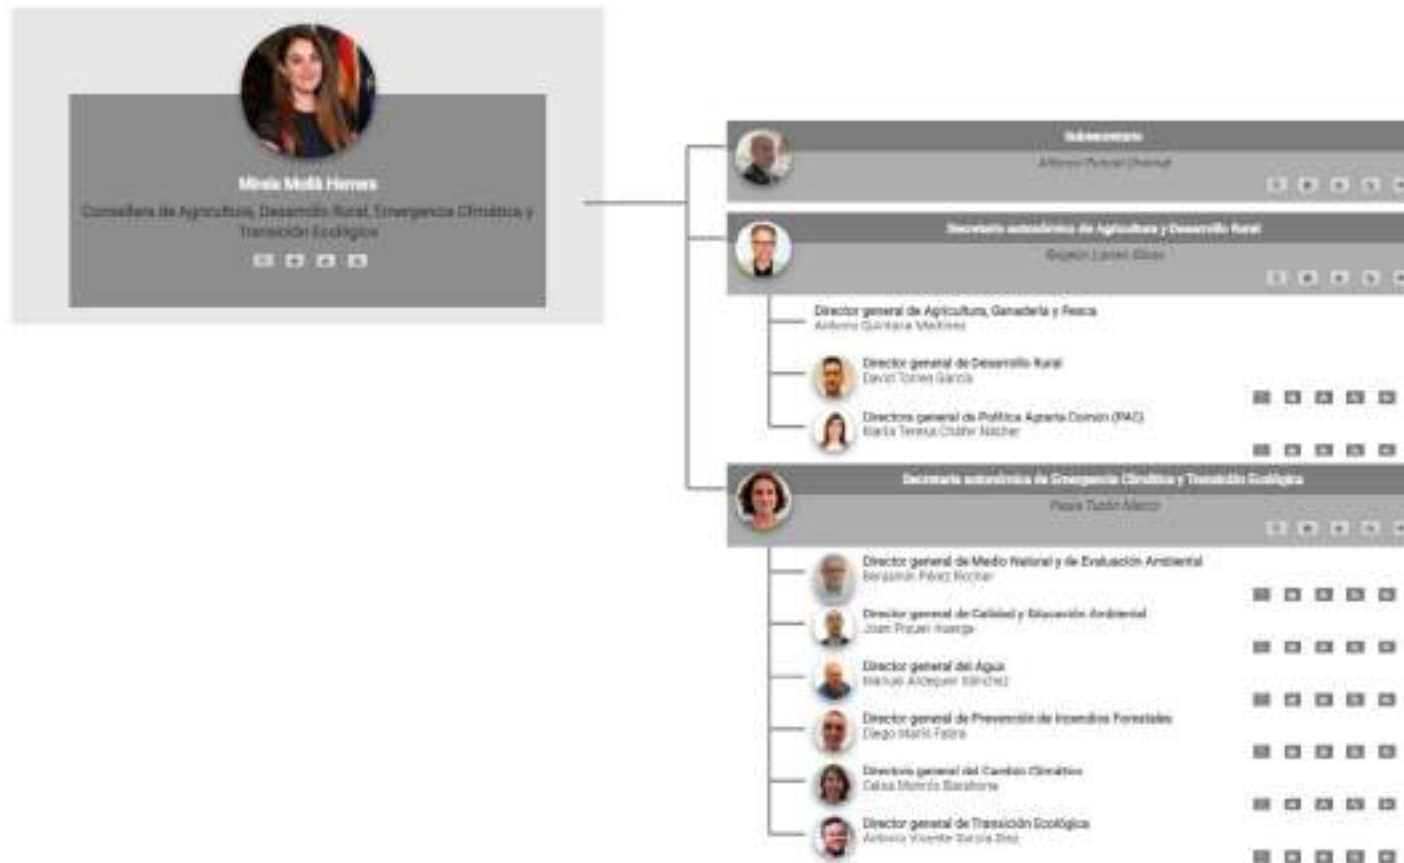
Mireia Mollà Herrera
Consellera de Agricultura, Desarrollo Rural, Emergencia Climática y Transición Ecológica

Subsecretario
Antonio Puchol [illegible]

Secretario autonómico de Agricultura y Desarrollo Rural
Rogelio Llanes Ribas

Director general de Agricultura, Ganadería y Pesca
Antonio Quintana Martínez

Director general de Desarrollo Rural
David Torres García

Directora general de Política Agraria Común (PAC)
María Teresa Cháfer Nácher

Secretaria autonómica de Emergencia Climática y Transición Ecológica
Paula Tuzón Marco

Director general de Medio Natural y de Evaluación Ambiental
Benjamín Pérez Rocher

Director general de Calidad y Educación Ambiental
Joan Piquer Huerga

Director general del Agua
Manuel Aldeguer Sánchez

Director general de Prevención de Incendios Forestales
Diego Marín Fabra

Directora general del Cambio Climático
Celsa Monrós Barahona

Director general de Transición Ecológica
Antonio Vicente García Díez